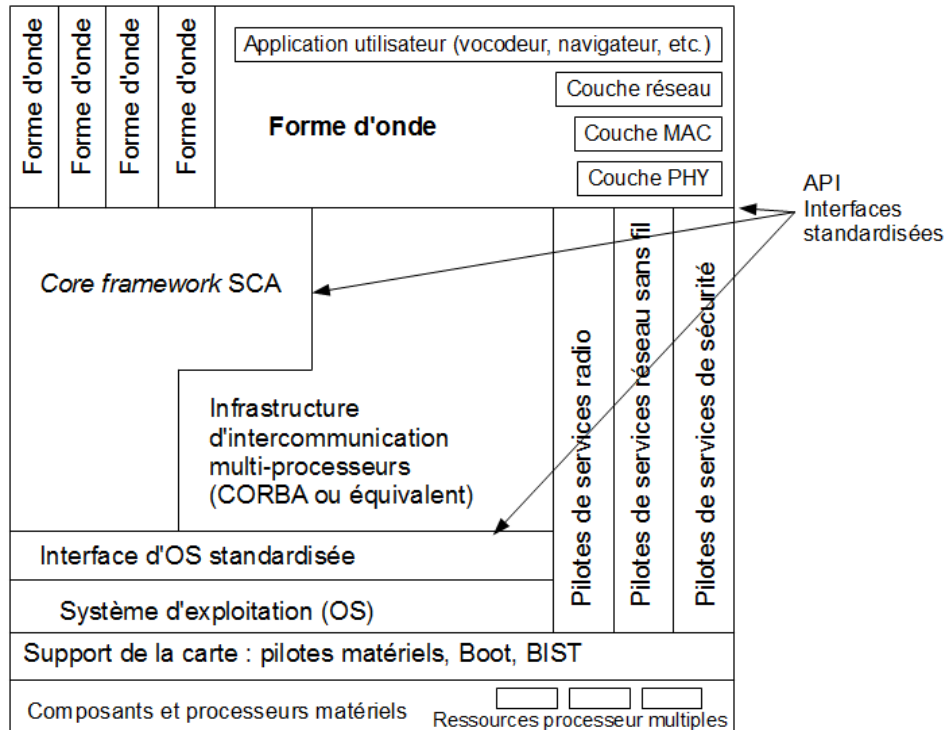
Forme d'onde

Forme d'onde

Forme d'onde

Forme d'onde

Application utilisateur (vocodeur, navigateur, etc.)

Couche réseau

Forme d'onde

Couche MAC

Couche PHY

API
Interfaces
standardisées

Core framework SCA

Infrastructure d'intercommunication multi-processeurs (CORBA ou équivalent)

Pilotes de services radio

Pilotes de services réseau sans fil

Pilotes de services de sécurité

Interface d'OS standardisée

Système d'exploitation (OS)

Support de la carte : pilotes matériels, Boot, BIST

Composants et processeurs matériels

Ressources processeur multiples